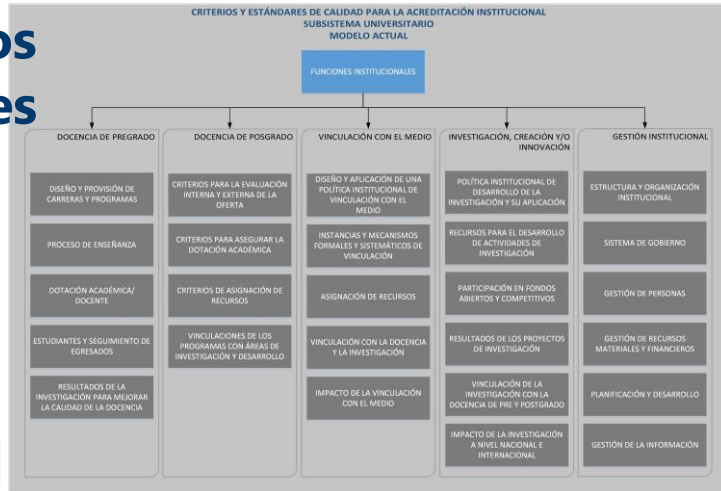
os
es

CRITERIOS Y ESTÁNDARES DE CALIDAD PARA LA ACREDITACIÓN INSTITUCIONAL
SUBSISTEMA UNIVERSITARIO
MODELO ACTUAL

FUNCIONES INSTITUCIONALES

DOCENCIA DE PREGRADO

DISEÑO Y PROVISIÓN DE CARRERAS Y PROGRAMAS

PROCESO DE ENSEÑANZA

DOTACIÓN ACADÉMICA/ DOCENTE

ESTUDIANTES Y SEGUIMIENTO DE EGRESADOS

RESULTADOS DE LA INVESTIGACIÓN PARA MEJORAR LA CALIDAD DE LA DOCENCIA

DOCENCIA DE POSGRADO

CRITERIOS PARA LA EVALUACIÓN INTERNA Y EXTERNA DE LA OFERTA

CRITERIOS PARA ASEGURAR LA DOTACIÓN ACADÉMICA

CRITERIOS DE ASIGNACIÓN DE RECURSOS

VINCULACIONES DE LOS PROGRAMAS CON ÁREAS DE INVESTIGACIÓN Y DESARROLLO

VINCULACIÓN CON EL MEDIO

DISEÑO Y APLICACIÓN DE UNA POLÍTICA INSTITUCIONAL DE VINCULACIÓN CON EL MEDIO

INSTANCIAS Y MECANISMOS FORMALES Y SISTEMÁTICOS DE VINCULACIÓN

ASIGNACIÓN DE RECURSOS

VINCULACIÓN CON LA DOCENCIA Y LA INVESTIGACIÓN

IMPACTO DE LA VINCULACIÓN CON EL MEDIO

INVESTIGACIÓN, CREACIÓN Y/O INNOVACIÓN

POLÍTICA INSTITUCIONAL DE DESARROLLO DE LA INVESTIGACIÓN Y SU APLICACIÓN

RECURSOS PARA EL DESARROLLO DE ACTIVIDADES DE INVESTIGACIÓN

PARTICIPACIÓN EN FONDOS ABIERTOS Y COMPETITIVOS

RESULTADOS DE LOS PROYECTOS DE INVESTIGACIÓN

VINCULACIÓN DE LA INVESTIGACIÓN CON LA DOCENCIA DE PRE Y POSTGRADO

IMPACTO DE LA INVESTIGACIÓN A NIVEL NACIONAL E INTERNACIONAL

GESTIÓN INSTITUCIONAL

ESTRUCTURA Y ORGANIZACIÓN INSTITUCIONAL

SISTEMA DE GOBIERNO

GESTIÓN DE PERSONAS

GESTIÓN DE RECURSOS MATERIALES Y FINANCIEROS

PLANIFICACIÓN Y DESARROLLO

GESTIÓN DE LA INFORMACIÓN